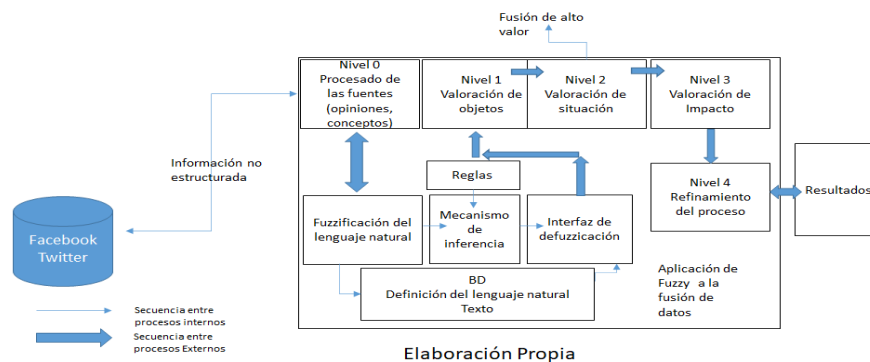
Fusión de alto valor

Nivel 0 Procesado de las fuentes (opiniones, conceptos)

Nivel 1 Valoración de objetos

Nivel 2 Valoración de situación

Nivel 3 Valoración de Impacto

Información no estructurada

Reglas

Nivel 4 Refinamiento del proceso

Resultados

Fuzzificación del lenguaje natural

Mecanismo de inferencia

Interfaz de defuzzicación

Facebook Twitter

BD Definición del lenguaje natural Texto

Aplicación de Fuzzy a la fusión de datos

Secuencia entre procesos internos

Secuencia entre procesos Externos

Elaboración Propia